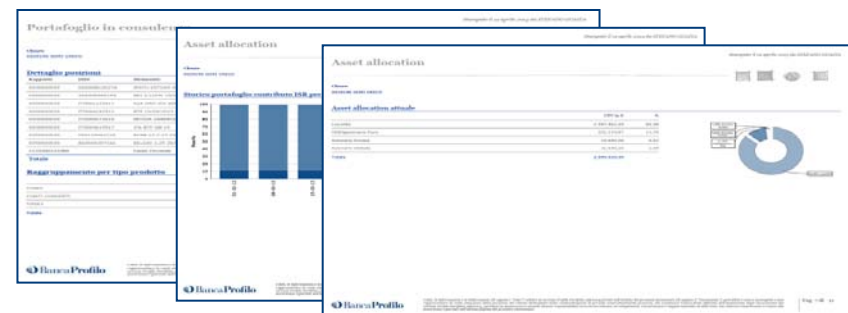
Portafoglio in consulenz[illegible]

Dettaglio posizioni

Totale

Raggruppamento per tipo prodotto

Totale

Banca Profilo

Asset allocation

Storico portafoglio contributo ISR per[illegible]

Banca Profilo

Asset allocation

Asset allocation attuale

Totale

Banca Profilo